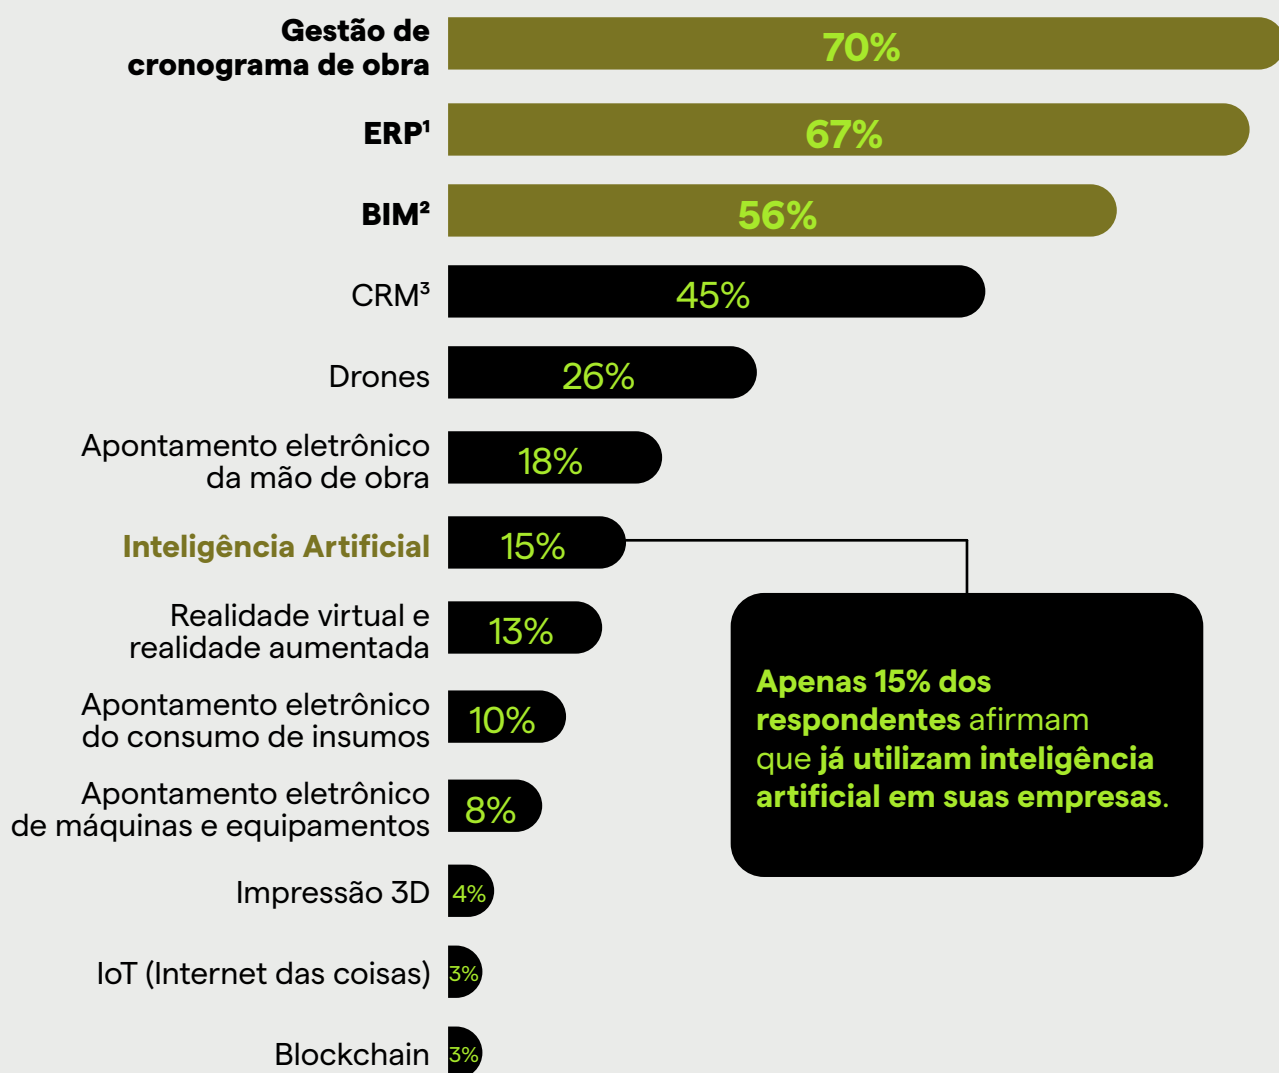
Gestão de cronograma de obra 70%

ERP¹ 67%

BIM² 56%

CRM³ 45%

Drones 26%

Apontamento eletrônico da mão de obra 18%

Inteligência Artificial 15%

Realidade virtual e realidade aumentada 13%

Apontamento eletrônico do consumo de insumos 10%

Apontamento eletrônico de máquinas e equipamentos 8%

Impressão 3D 4%

IoT (Internet das coisas) 3%

Blockchain 3%

Apenas 15% dos respondentes afirmam que já utilizam inteligência artificial em suas empresas.